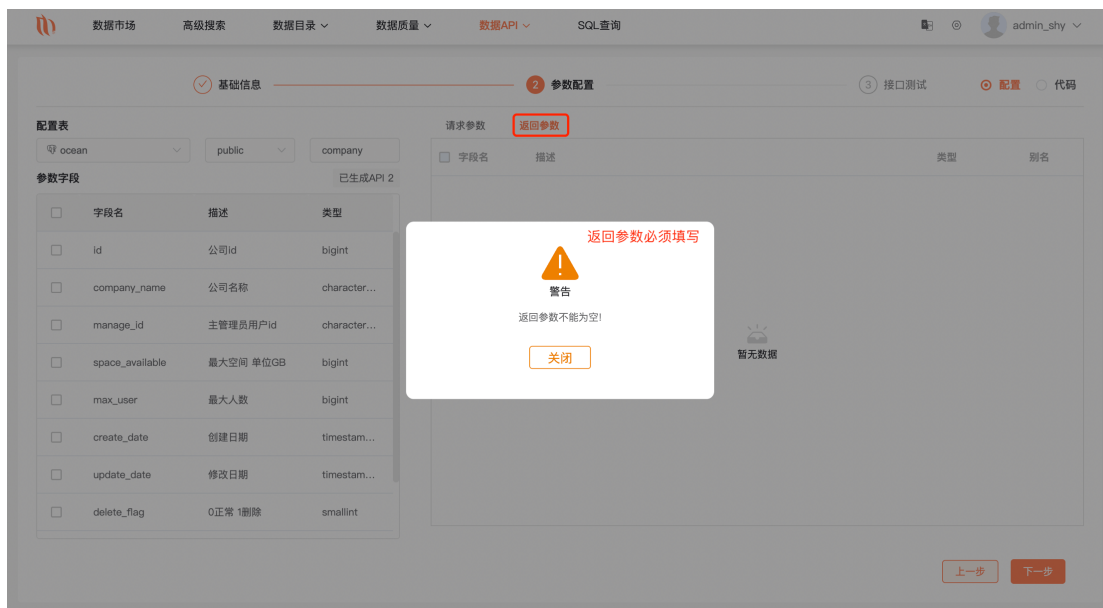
数据市场 高级搜索 数据目录 数据质量 数据API SQL查询 admin_shy

基础信息 2 参数配置 3 接口测试 配置 代码

配置表
ocean public company
参数字段 已生成API 2

| | 字段名 | 描述 | 类型 |
|---|---|---|---|
| | id | 公司id | bigint |
| | company_name | 公司名称 | character... |
| | manage_id | 主管理员用户id | character... |
| | space_available | 最大空间 单位GB | bigint |
| | max_user | 最大人数 | bigint |
| | create_date | 创建日期 | timestam... |
| | update_date | 修改日期 | timestam... |
| | delete_flag | 0正常 1删除 | smallint |

请求参数 返回参数

| | 字段名 | 描述 | 类型 | 别名 |
|---|---|---|---|---|

暂无数据

返回参数必须填写

警告
返回参数不能为空!
关闭

上一步 下一步